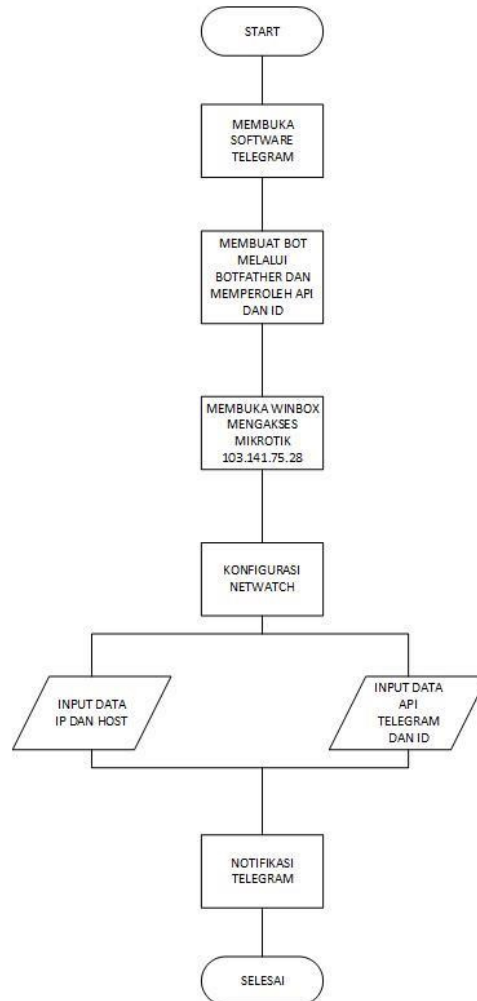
START

MEMBUKA SOFTWARE TELEGRAM

MEMBUAT BOT MELALUI BOTFATHER DAN MEMPEROLEH API DAN ID

MEMBUKA WINBOX MENGAKSES MIKROTIK 103.141.75.28

KONFIGURASI NETWATCH

INPUT DATA IP DAN HOST

INPUT DATA API TELEGRAM DAN ID

NOTIFIKASI TELEGRAM

SELESAI